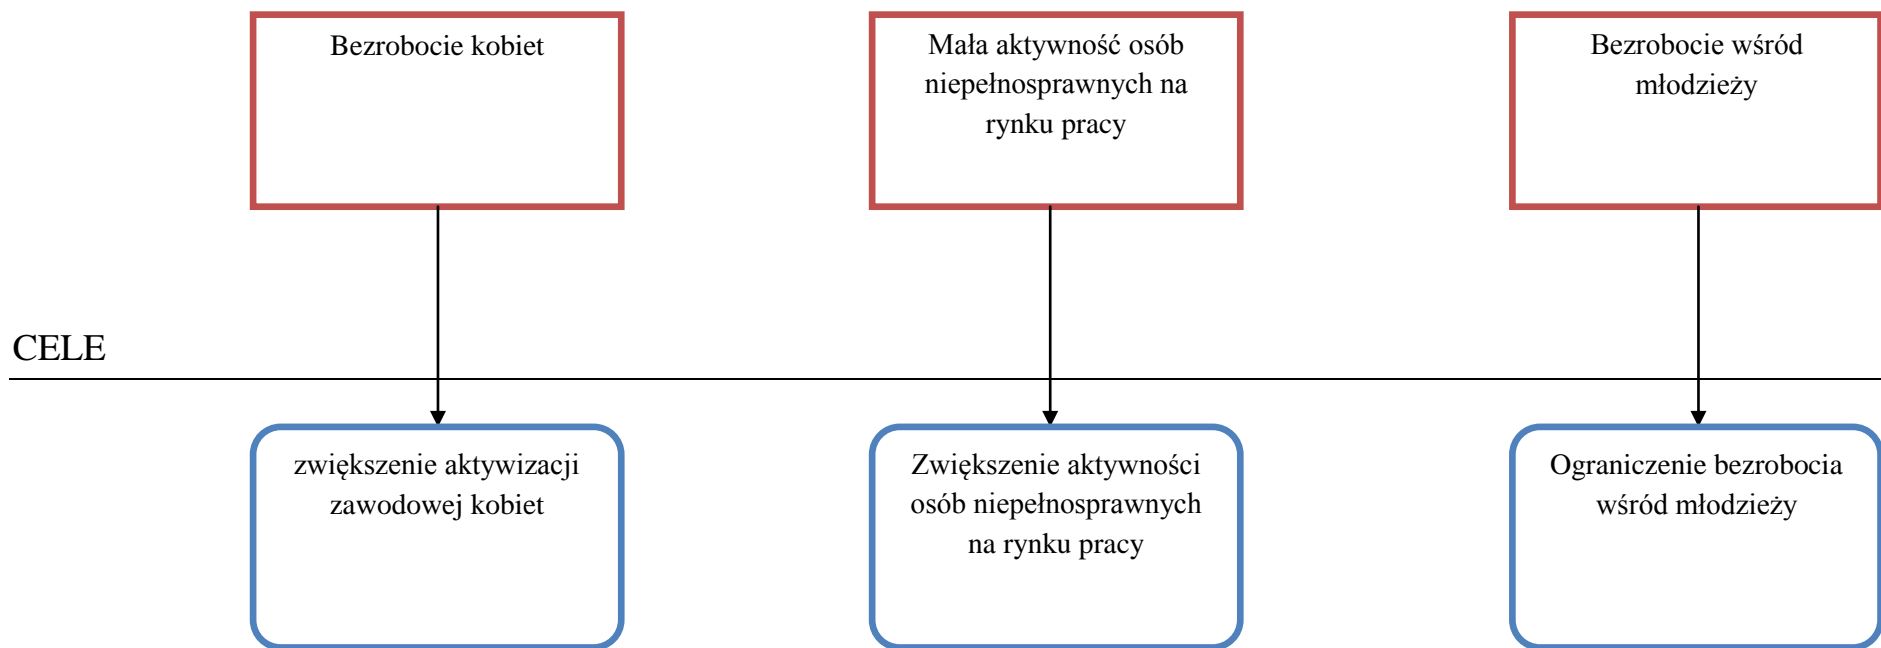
Bezrobocie kobiet

Mała aktywność osób niepełnosprawnych na rynku pracy

Bezrobocie wśród młodzieży

CELE

zwiększenie aktywizacji zawodowej kobiet

Zwiększenie aktywności osób niepełnosprawnych na rynku pracy

Ograniczenie bezrobocia wśród młodzieży